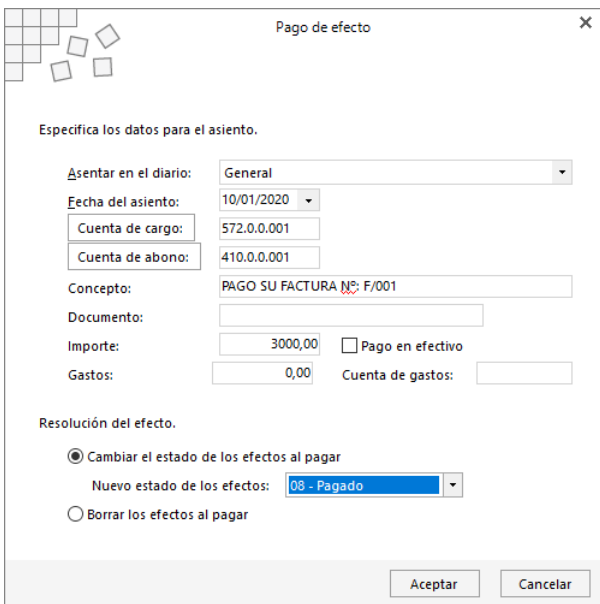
Pago de efecto

Especifica los datos para el asiento.

Asentar en el diario: General

Fecha del asiento: 10/01/2020

Cuenta de cargo: 572.0.0.001

Cuenta de abono: 410.0.0.001

Concepto: PAGO SU FACTURA Nº: F/001

Documento:

Importe: 3000,00

Pago en efectivo

Gastos: 0,00

Cuenta de gastos:

Resolución del efecto.

Cambiar el estado de los efectos al pagar

Nuevo estado de los efectos: 08 - Pagado

Borrar los efectos al pagar

Aceptar

Cancelar